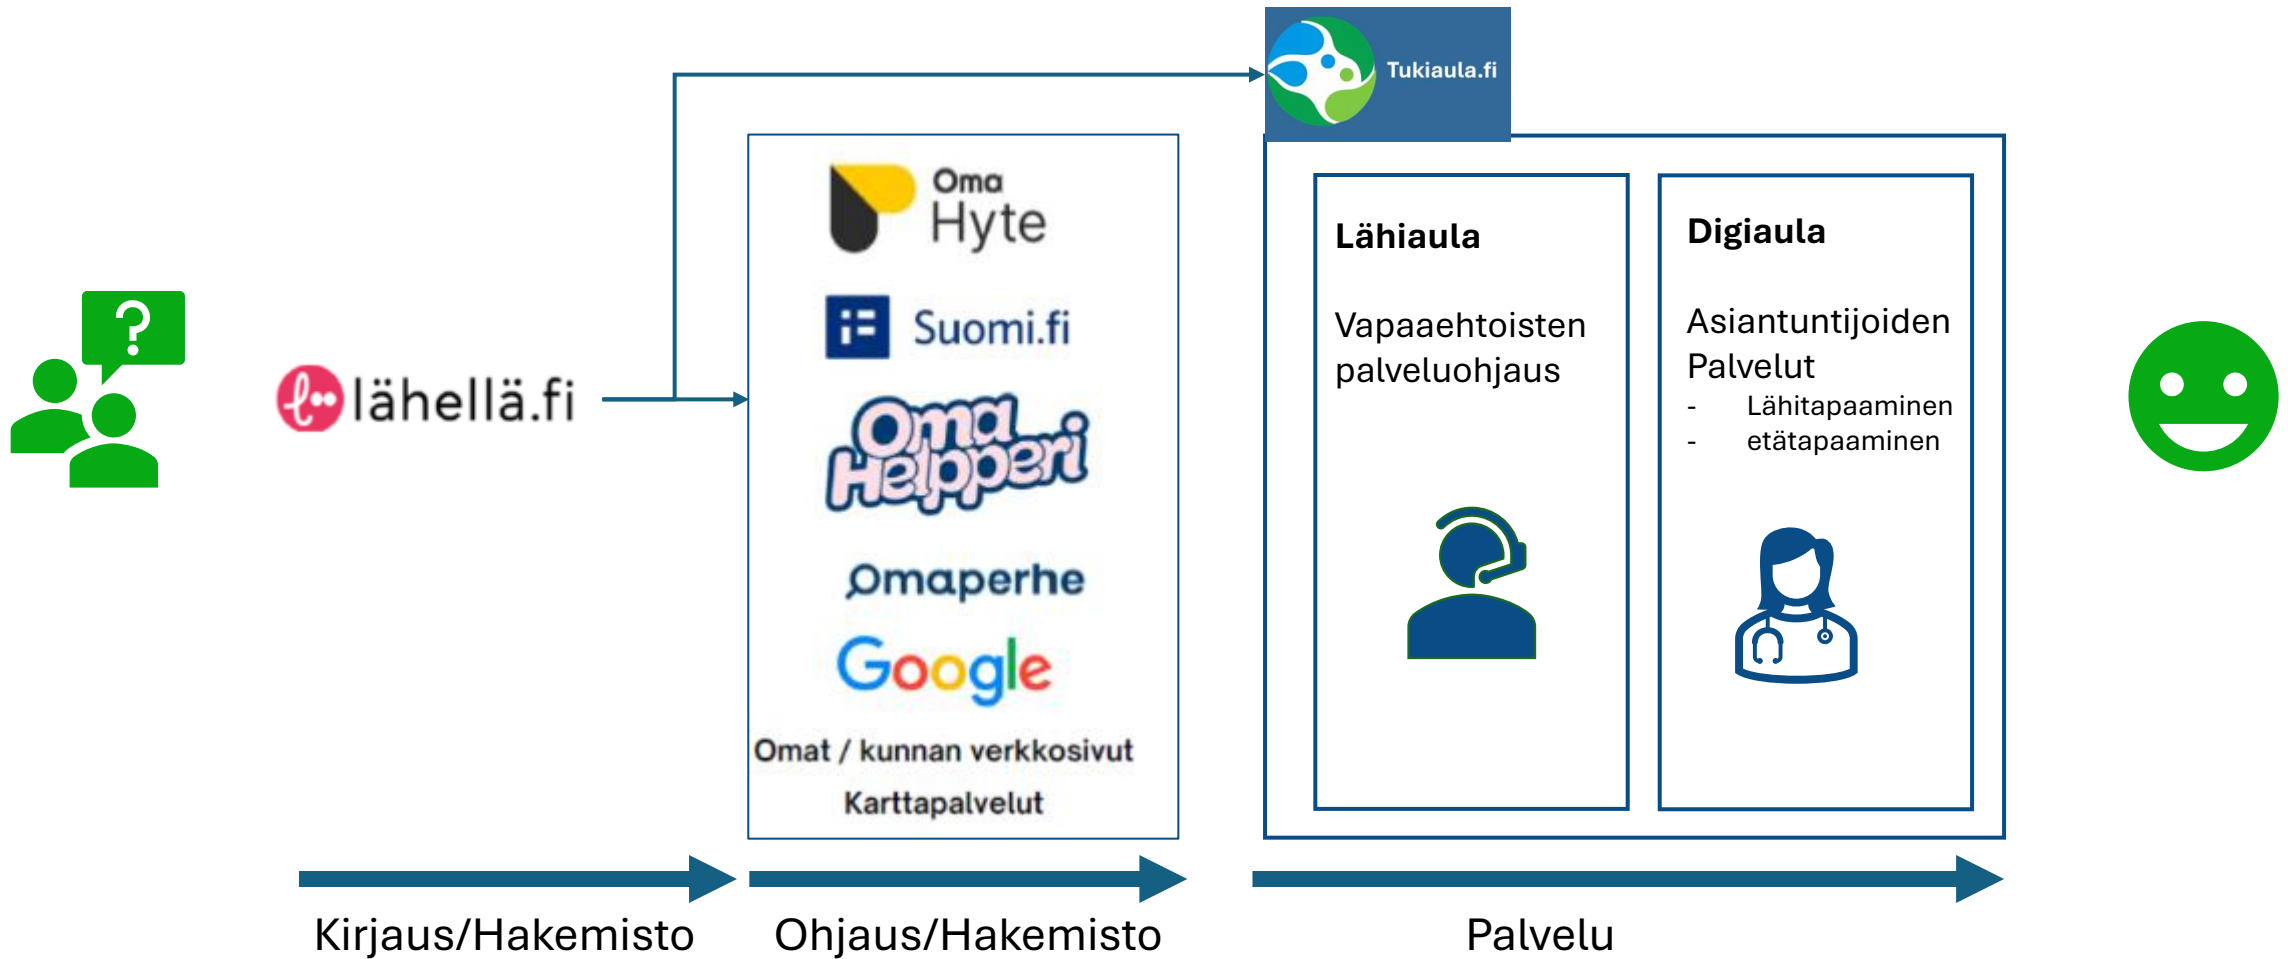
?

lähellä.fi

Tukiaula.fi

Oma Hyte

Suomi.fi

Oma Helpperi

Omaperhe

Google

Omat / kunnan verkkosivut

Karttapalvelut

Lähiaula

Vapaaehtoisten palveluohjaus

Digiaula

Asiantuntijoiden Palvelut
- Lähitapaaminen
- etätapaaminen

Kirjaus/Hakemisto

Ohjaus/Hakemisto

Palvelu